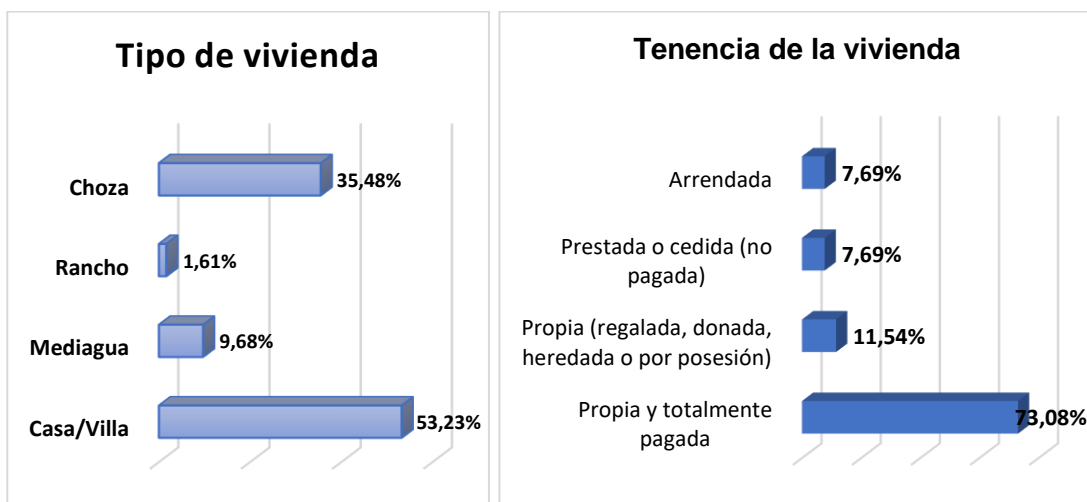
Tipo de vivienda

Choza 35,48%

Rancho 1,61%

Mediagua 9,68%

Casa/Villa 53,23%

Tenencia de la vivienda

Arrendada 7,69%

Prestada o cedida (no pagada) 7,69%

Propia (regalada, donada, heredada o por posesión) 11,54%

Propia y totalmente pagada 73,08%